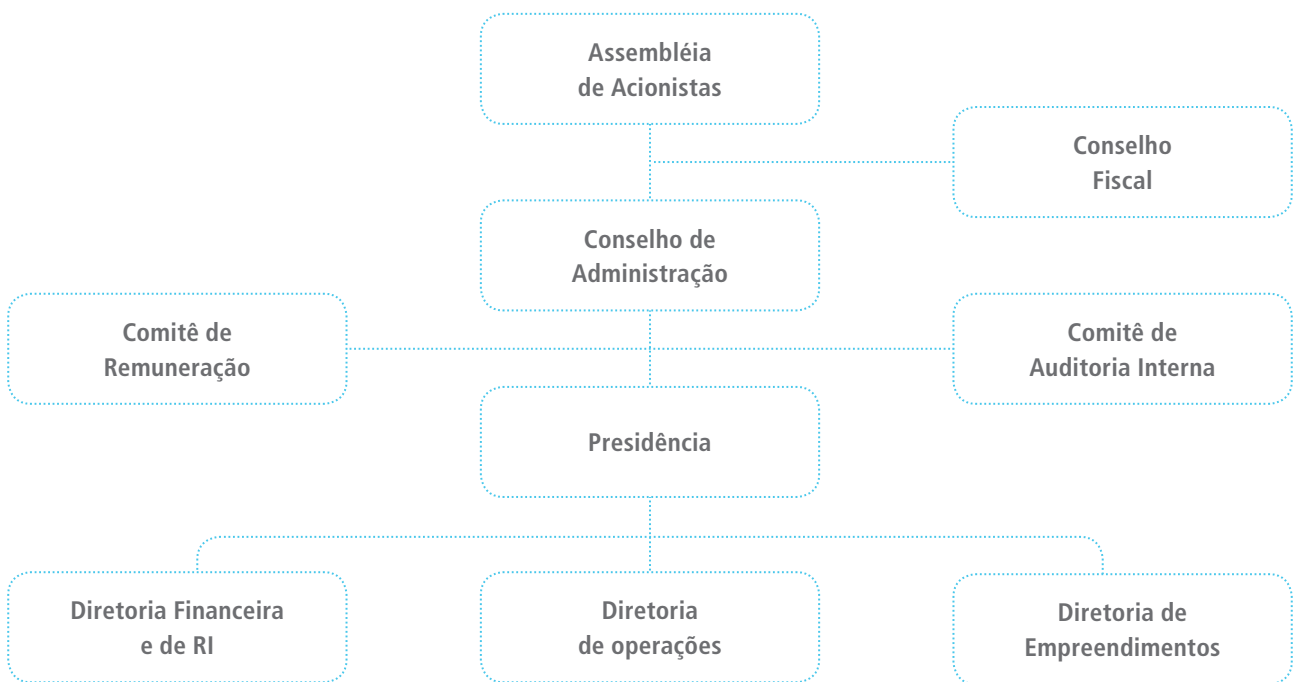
Assembléia de Acionistas

Conselho Fiscal

Conselho de Administração

Comitê de Remuneração

Comitê de Auditoria Interna

Presidência

Diretoria Financeira e de RI

Diretoria de operações

Diretoria de Empreendimentos